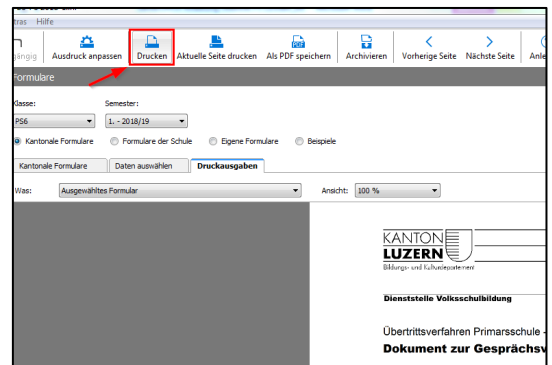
tras Hilfe

gängig Ausdruck anpassen Drucken Aktuelle Seite drucken Als PDF speichern Archivieren Vorherige Seite Nächste Seite Anle

Formulare

Klasse: PS6
Semester: 1. - 2018/19

Kantonale Formulare Formulare der Schule Eigene Formulare Beispiele

Kantonale Formulare Daten auswählen Druckausgaben

Was: Ausgewähltes Formular
Ansicht: 100 %

KANTON LUZERN
Bildungs- und Kulturdepartement

Dienststelle Volksschulbildung

Übertrittsverfahren Primarschule -
Dokument zur Gesprächsv